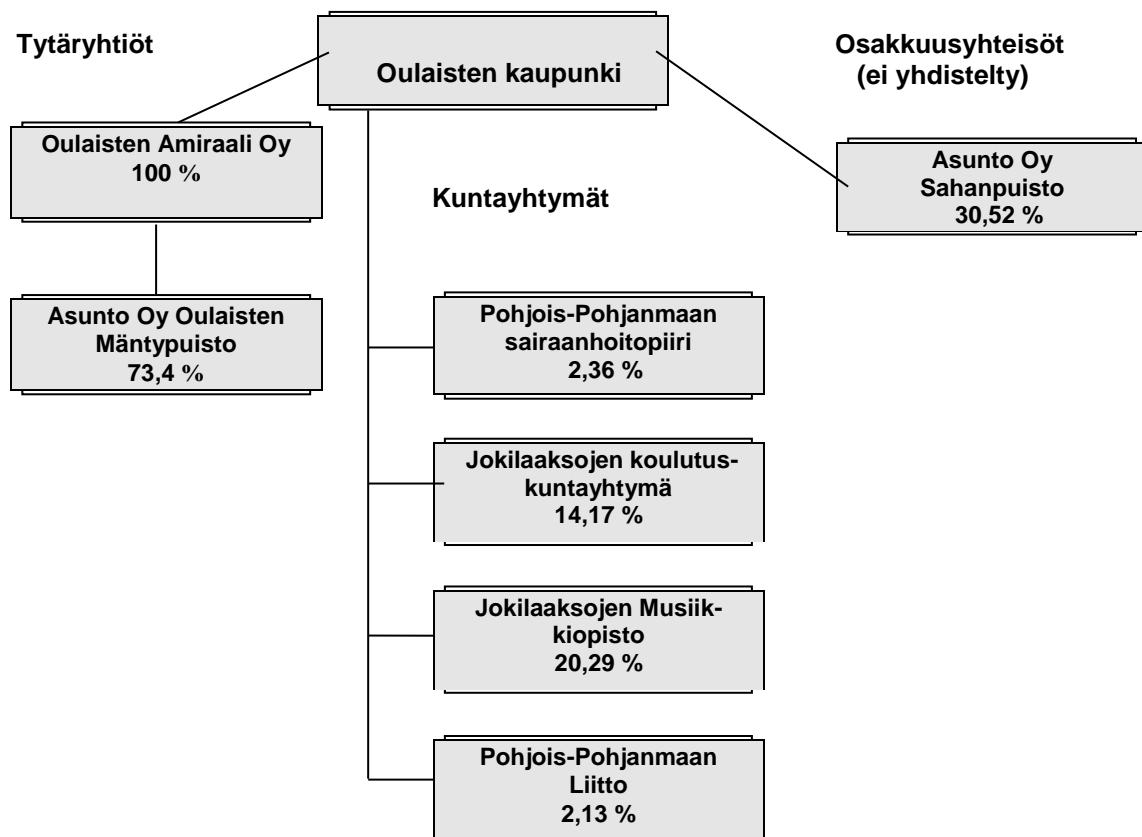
Tytäryhtiöt

Oulaisten kaupunki

Osakkuusyhteisöt (ei yhdistelty)

Oulaisten Amiraali Oy 100 %

Asunto Oy Oulaisten Mäntypuisto 73,4 %

Kuntayhtymät

Asunto Oy Sahanpuisto 30,52 %

Pohjois-Pohjanmaan sairaanhoitopiiri 2,36 %

Jokilaaksojen koulutuskuntayhtymä 14,17 %

Jokilaaksojen Musiikkiopisto 20,29 %

Pohjois-Pohjanmaan Liitto 2,13 %